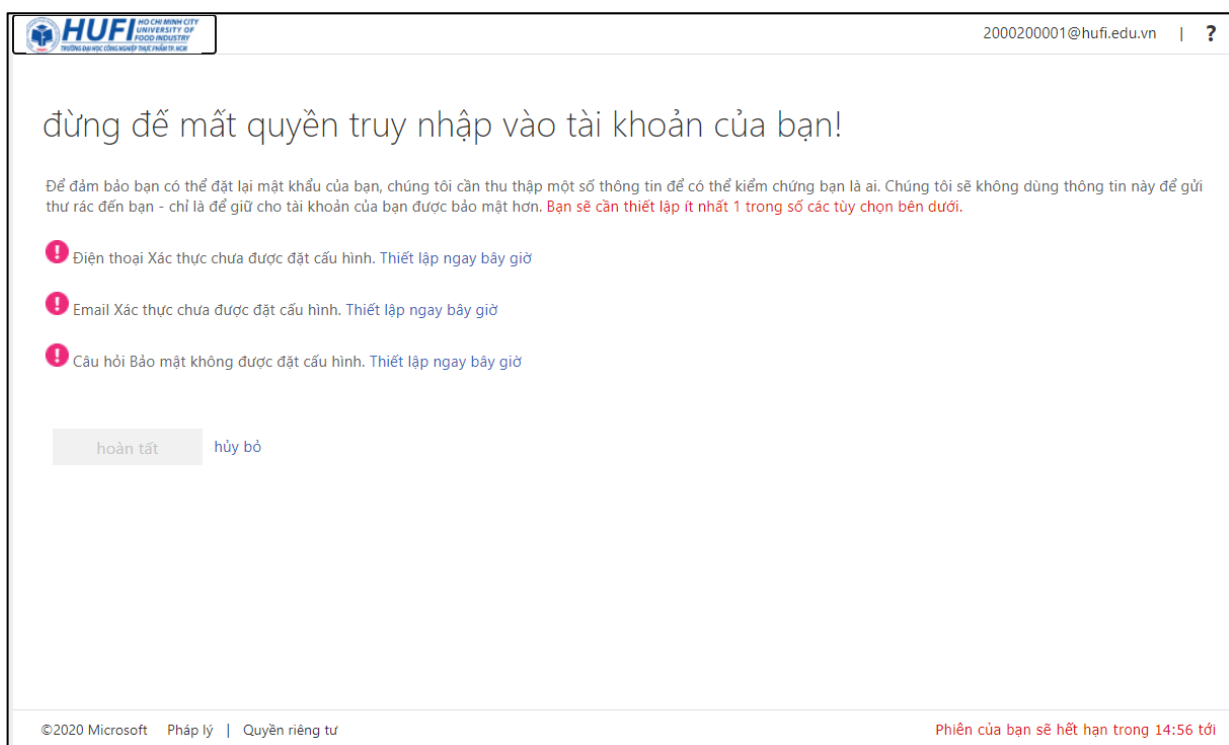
HUFI HO CHI MINH CITY UNIVERSITY OF FOOD INDUSTRY
TRƯỜNG ĐẠI HỌC CÔNG NGHIỆP THỰC PHẨM TP. HCM

2000200001@hufi.edu.vn | ?

đừng để mất quyền truy nhập vào tài khoản của bạn!

Để đảm bảo bạn có thể đặt lại mật khẩu của bạn, chúng tôi cần thu thập một số thông tin để có thể kiểm chứng bạn là ai. Chúng tôi sẽ không dùng thông tin này để gửi thư rác đến bạn - chỉ là để giữ cho tài khoản của bạn được bảo mật hơn. Bạn sẽ cần thiết lập ít nhất 1 trong số các tùy chọn bên dưới.

Điện thoại Xác thực chưa được đặt cấu hình. Thiết lập ngay bây giờ

Email Xác thực chưa được đặt cấu hình. Thiết lập ngay bây giờ

Câu hỏi Bảo mật không được đặt cấu hình. Thiết lập ngay bây giờ

hoàn tất hủy bỏ

©2020 Microsoft Pháp lý | Quyền riêng tư

Phiên của bạn sẽ hết hạn trong 14:56 tới